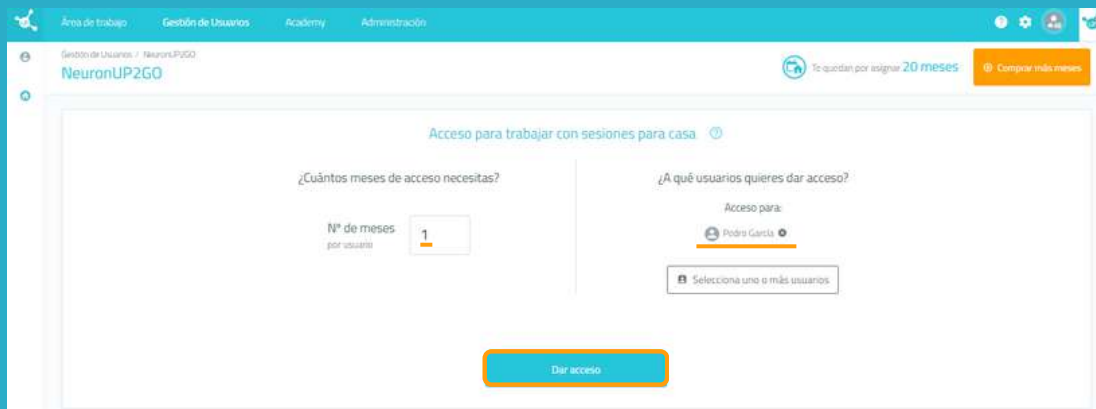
Área de trabajo Gestión de Usuarios Academy Administración

Gestión de Usuarios / NeuronUP2GO
NeuronUP2GO

Te quedan por asignar 20 meses

Comprar más meses

Acceso para trabajar con sesiones para casa

¿Cuántos meses de acceso necesitas?

Nº de meses
por usuario

1

¿A qué usuarios quieres dar acceso?

Acceso para:

Pedro García

Selecciona uno o más usuarios

Dar acceso